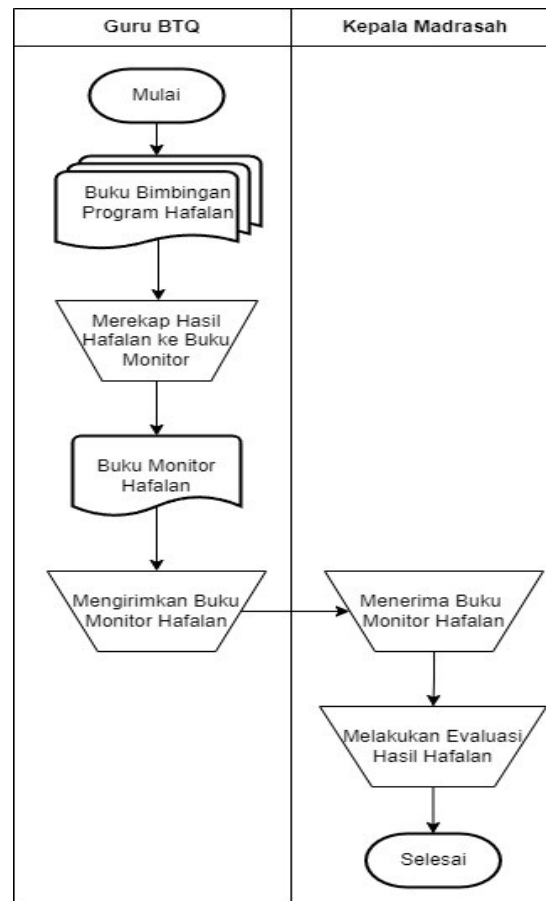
| Guru BTQ | Kepala Madrasah |
|---|---|

Mulai

Buku Bimbingan Program Hafalan

Merekap Hasil Hafalan ke Buku Monitor

Buku Monitor Hafalan

Mengirimkan Buku Monitor Hafalan

Menerima Buku Monitor Hafalan

Melakukan Evaluasi Hasil Hafalan

Selesai